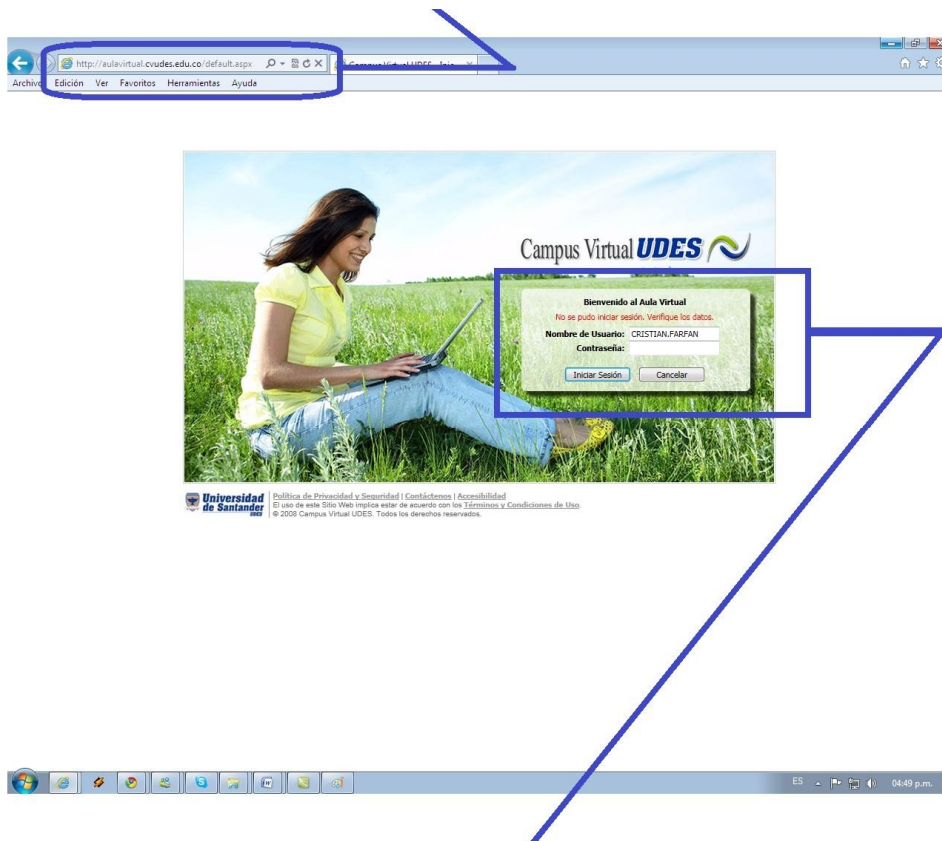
http://aulavirtual.cvudes.edu.co/default.aspx

Campus Virtual UDES - Inic...

Archivo Edición Ver Favoritos Herramientas Ayuda

Campus Virtual UDES

Bienvenido al Aula Virtual

No se pudo iniciar sesión. Verifique los datos.

Nombre de Usuario: CRISTIAN.FARFAN

Contraseña:

Iniciar Sesión Cancelar

Universidad de Santander UDES

Política de Privacidad y Seguridad | Contáctenos | Accesibilidad

El uso de este Sitio Web implica estar de acuerdo con los Términos y Condiciones de Uso.

© 2008 Campus Virtual UDES. Todos los derechos reservados.

ES 04:49 p.m.